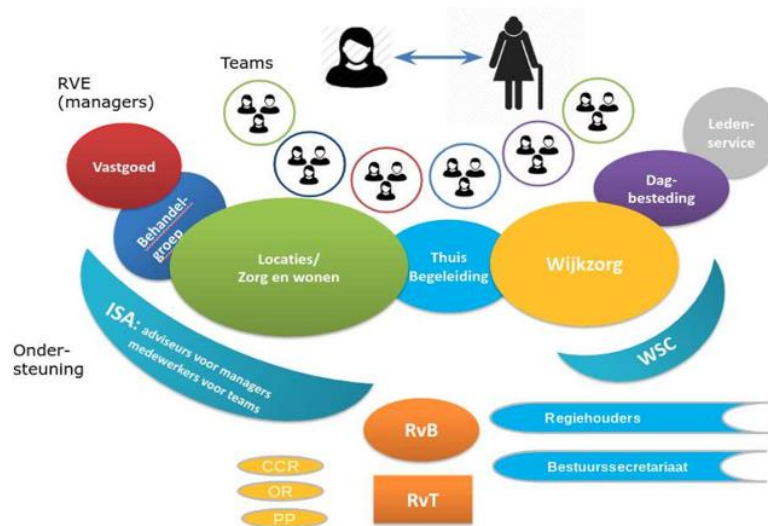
Teams

RVE (managers)

Vastgoed

Behandelgroep

Locaties/ Zorg en wonen

Thuis Begeleiding

Wijkzorg

Dagbesteding

Ledenservice

ISA: adviseurs voor managers medewerkers voor teams

Ondersteuning

WSC

RvB

RvT

Regiehouders

Bestuurssecretariaat

CCR

OR

PP